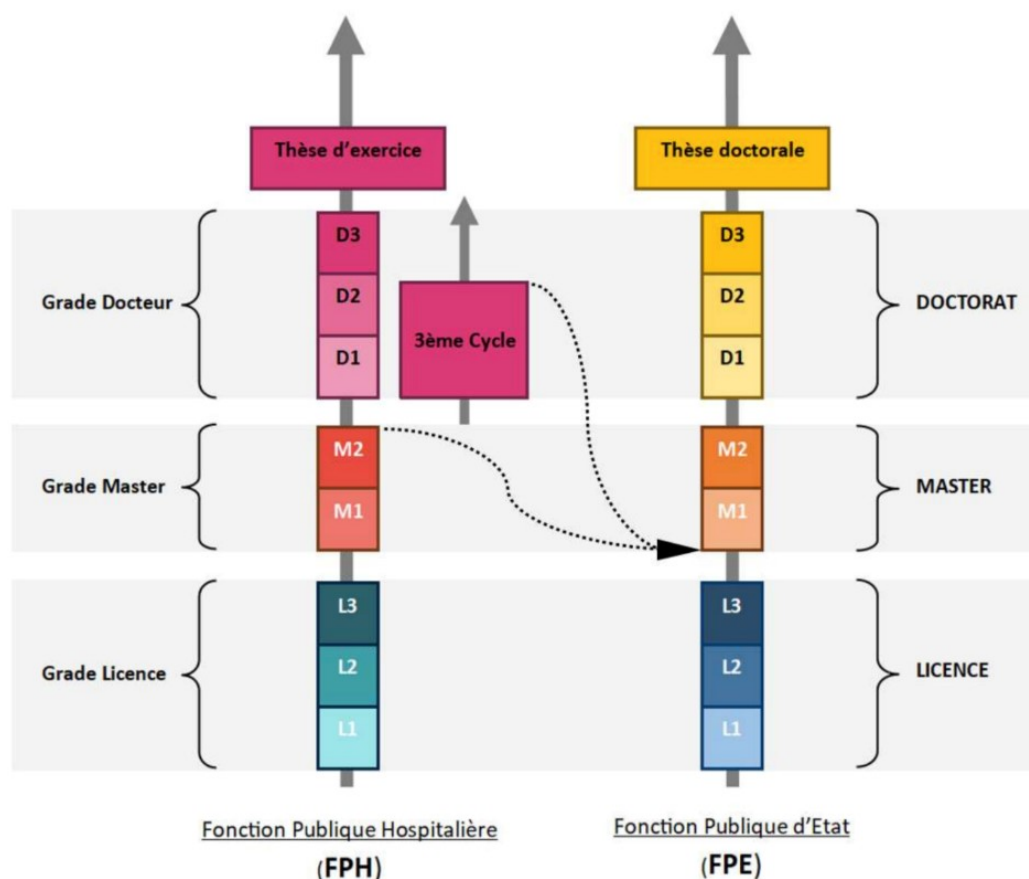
Thèse d'exercice

Thèse doctorale

Grade Docteur

D3
D2
D1

3ème Cycle

D3
D2
D1

DOCTORAT

Grade Master

M2
M1

M2
M1

MASTER

Grade Licence

L3
L2
L1

L3
L2
L1

LICENCE

Fonction Publique Hospitalière
(FPH)

Fonction Publique d'Etat
(FPE)